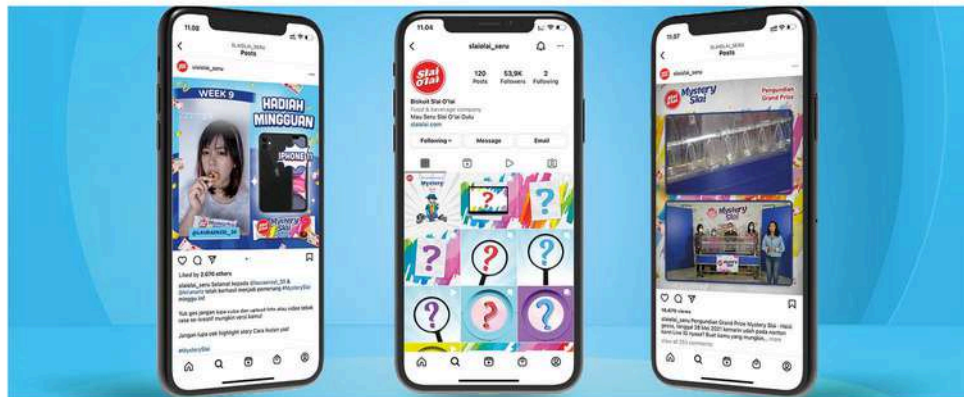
11.06
SIALALAI_SERU
Posts
sialalai_seru
WEEK 9
HADIAH MINGGUAN
IPHONE 11
@LAURAINKE_01
Sial O'lai
MYSTERY SIAL
Liked by 2.670 others
sialalai_seru Selamat kepada @lauraink_01 & @kriusrcz telah berhasil menjadi pemenang #MysterySial minggu ini!
Yuk gas jangan lupa cobain dan upload foto atau video kalian untuk lebih seru!
Jangan lupa cek highlight story Cara Ikutan ya!
#MysterySial

11.04
sialalai_seru
Sial O'lai
120 Posts
53,9K Followers
2 Following
Biskuit Sial O'lai
Food & beverage company
Mau Seru Sial O'lai Dulu
sialalai.com
Following
Message
Email
Mystery Sial

11.07
SIALALAI_SERU
Posts
sialalai_seru
Sial O'lai
Mystery Sial
Pengundian Grand Prize
Mystery Sial
19.670 views
sialalai_seru Pengundian Grand Prize Mystery Sial - Hasil gacoo, tanggal 28 Mei 2021 kemarin ... more
View all 253 comments